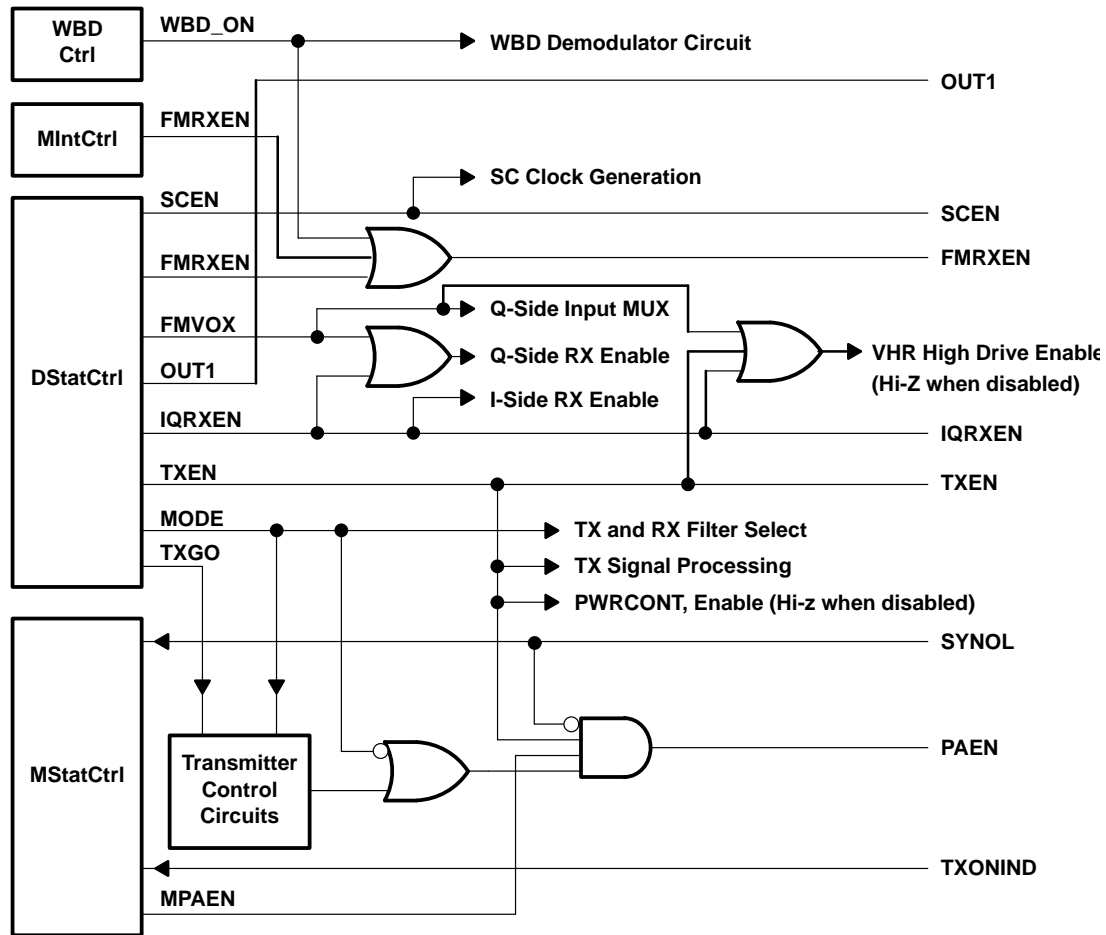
WBD Ctrl

WBD_ON

WBD Demodulator Circuit

OUT1

MIntCtrl

FMRXEN

SC Clock Generation

SCEN

SCEN

FMRXEN

FMRXEN

DStatCtrl

FMVOX

Q-Side Input MUX

Q-Side RX Enable

VHR High Drive Enable

(Hi-Z when disabled)

OUT1

I-Side RX Enable

IQRXEN

IQRXEN

TXEN

TXEN

MODE

TX and RX Filter Select

TXGO

TX Signal Processing

PWRCONT, Enable (Hi-z when disabled)

SYNOL

MStatCtrl

Transmitter Control Circuits

PAEN

TXONIND

MPAEN